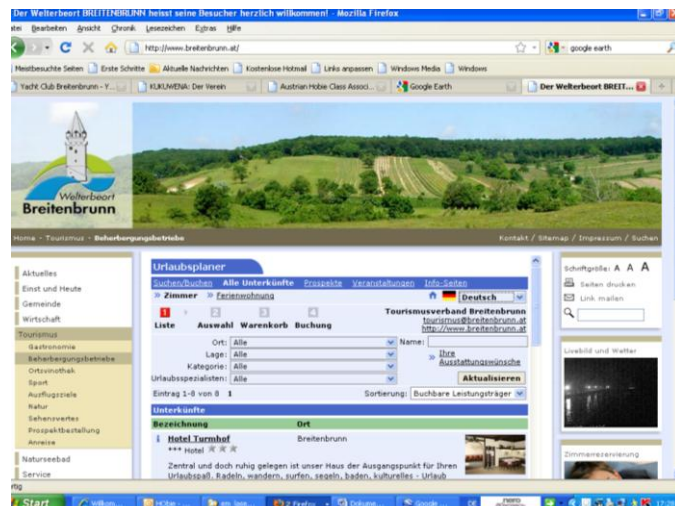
Der Welterbeort BREITENBRUNN heisst seine Besucher herzlich willkommen! - Mozilla Firefox

atei Bearbeiten Ansicht Chronik Lesezeichen Extras Hilfe

http://www.breitenbrunn.at/

google earth

Meistbesuchte Seiten Erste Schritte Aktuelle Nachrichten Kostenlose Hotmail Links anpassen Windows Media Windows

Yacht Club Breitenbrunn - Y... KUKUWENA: Der Verein Austrian Hobie Class Associ... Google Earth Der Welterbeort BREIT...

Welterbeort
Breitenbrunn

Home - Tourismus - Beherbergungsbetriebe

Kontakt / Sitemap / Impressum / Suchen

Aktuelles
Einst und Heute
Gemeinde
Wirtschaft
Tourismus
Gastronomie
Beherbergungsbetriebe
Ortsvinothek
Sport
Ausflugsziele
Natur
Sehenswertes
Prospektbestellung
Anreise
Naturseebad
Service

Urlaubsplaner

Suchen/Buchen Alle Unterkünfte Prospekte Veranstaltungen Info-Seiten

» Zimmer » Ferienwohnung

Deutsch

1 Liste 2 Auswahl 3 Warenkorb 4 Buchung

Tourismusverband Breitenbrunn
tourismus@breitenbrunn.at
http://www.breitenbrunn.at

Ort: Alle
Name:
Lage: Alle
Kategorie: Alle
» Ihre Ausstattungswünsche
Urlaubsspezialisten: Alle
Aktualisieren

Eintrag 1-8 von 8 1
Sortierung: Buchbare Leistungsträger

Unterkünfte

| Bezeichnung | Ort |
|---|---|
| Hotel Turmhof | Breitenbrunn |

*** Hotel

Zentral und doch ruhig gelegen ist unser Haus der Ausgangspunkt für Ihren Urlaubspaß. Radeln, wandern, surfen, segeln, baden, kulturelles - Urlaub

Schriftgröße: A A A
Seiten drucken
Link mailen

Livebild und Wetter

Zimmerreservierung

rtig

Start